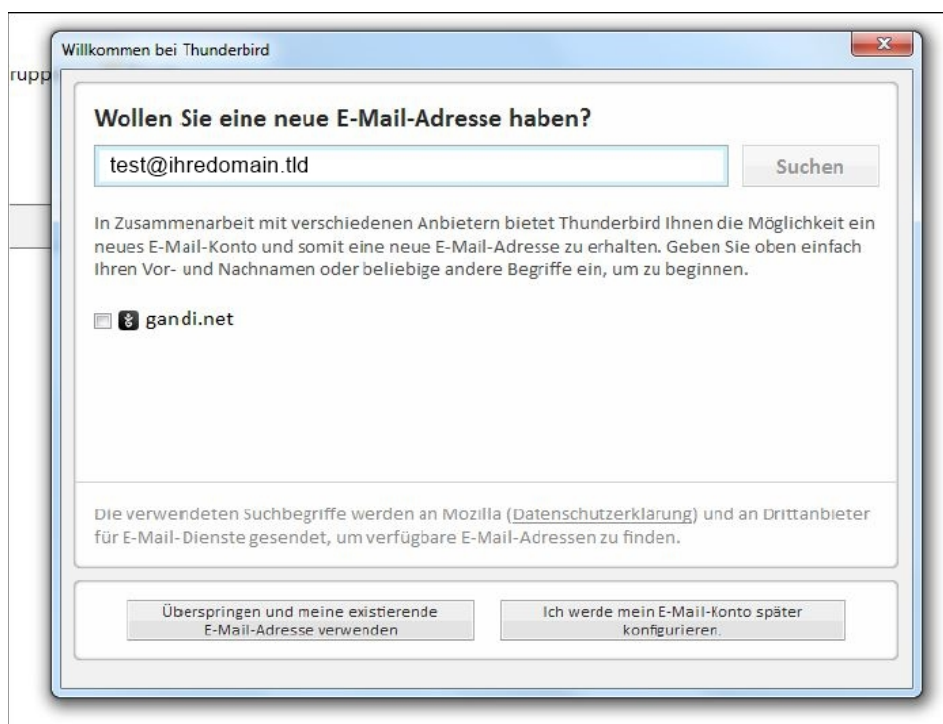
rupp

Willkommen bei Thunderbird

Wollen Sie eine neue E-Mail-Adresse haben?

test@ihredomain.tld

Suchen

In Zusammenarbeit mit verschiedenen Anbietern bietet Thunderbird Ihnen die Möglichkeit ein neues E-Mail-Konto und somit eine neue E-Mail-Adresse zu erhalten. Geben Sie oben einfach Ihren Vor- und Nachnamen oder beliebige andere Begriffe ein, um zu beginnen.

gandi.net

Die verwendeten Suchbegriffe werden an Mozilla (Datenschutzerklärung) und an Drittanbieter für E-Mail-Dienste gesendet, um verfügbare E-Mail-Adressen zu finden.

Überspringen und meine existierende E-Mail-Adresse verwenden

Ich werde mein E-Mail-Konto später konfigurieren.